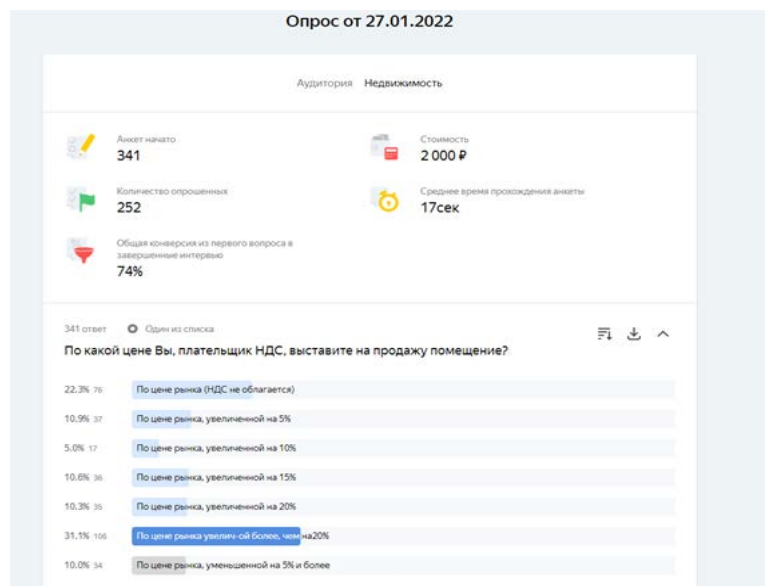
Опрос от 27.01.2022

Аудитория Недвижимость

Анкет начато
341

Стоимость
2 000 ₽

Количество опрошенных
252

Среднее время прохождения анкеты
17сек

Общая конверсия из первого вопроса в завершенные интервью
74%

341 ответ Один из списка

По какой цене Вы, плательщик НДС, выставите на продажу помещение?

22.3% 76 По цене рынка (НДС не облагается)

10.9% 37 По цене рынка, увеличенной на 5%

5.0% 17 По цене рынка, увеличенной на 10%

10.6% 36 По цене рынка, увеличенной на 15%

10.3% 35 По цене рынка, увеличенной на 20%

31.1% 106 По цене рынка увелич-ой более, чем на20%

10.0% 34 По цене рынка, уменьшенной на 5% и более